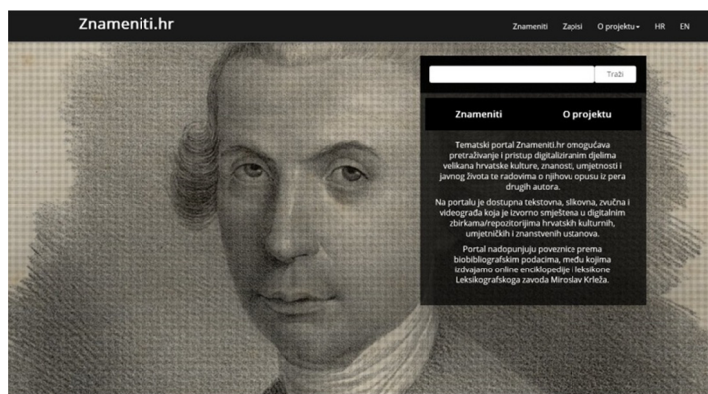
Znameniti.hr

Znameniti Zapisi O projektu HR EN

Traži

Znameniti O projektu

Tematski portal Znameniti.hr omogućava pretraživanje i pristup digitaliziranim djelima velikana hrvatske kulture, znanosti, umjetnosti i javnog života te radovima o njihovu opusu iz pera drugih autora.

Na portalu je dostupna tekstovna, slikovna, zvučna i videografa koja je izvorno smještena u digitalnim zbirkama/repozitorijima hrvatskih kulturnih, umjetničkih i znanstvenih ustanova.

Portal nadopunjuju poveznice prema biobibliografskim podacima, među kojima izdvajamo online enciklopedije i leksikone Leksikografskoga zavoda Miroslav Krleža.